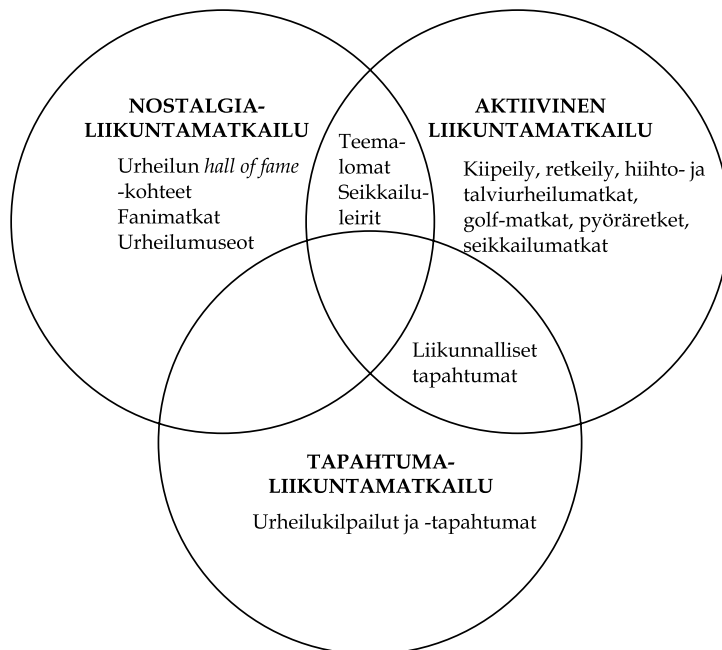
NOSTALGIA-LIIKUNTAMATKAILU

Urheilun *hall of fame* -kohteet
Fanimatkat
Urheilumuseot

Teemalomat
Seikkailuleirit

AKTIIVINEN LIIKUNTAMATKAILU

Kiipeily, retkeily, hiihto- ja talviurheilumatkat, golf-matkat, pyöräretket, seikkailumatkat

Liikunnalliset tapahtumat

TAPAHTUMA-LIIKUNTAMATKAILU

Urheilukilpailut ja -tapahtumat